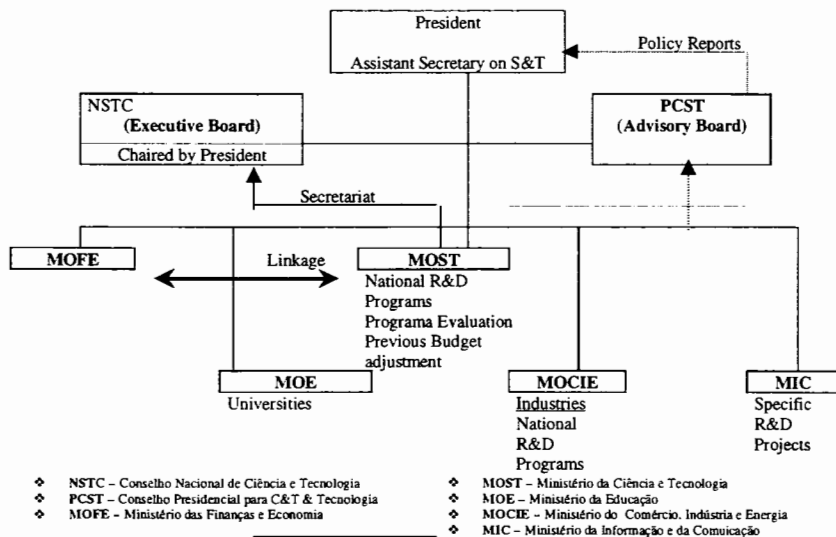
President

Assistant Secretary on S&T

Policy Reports

NSTC
(Executive Board)
Chaired by President

PCST
(Advisory Board)

Secretariat

MOFE

Linkage

MOST
National R&D Programs
Programa Evaluation
Previous Budget adjustment

MOE
Universities

MOCIE
Industries
National R&D Programs

MIC
Specific R&D Projects

❖ NSTC – Conselho Nacional de Ciência e Tecnologia
❖ PCST – Conselho Presidencial para C&T & Tecnologia
❖ MOFE – Ministério das Finanças e Economia

❖ MOST – Ministério da Ciência e Tecnologia
❖ MOE – Ministério da Educação
❖ MOCIE – Ministério do Comércio, Indústria e Energia
❖ MIC – Ministério da Informação e da Comuicação